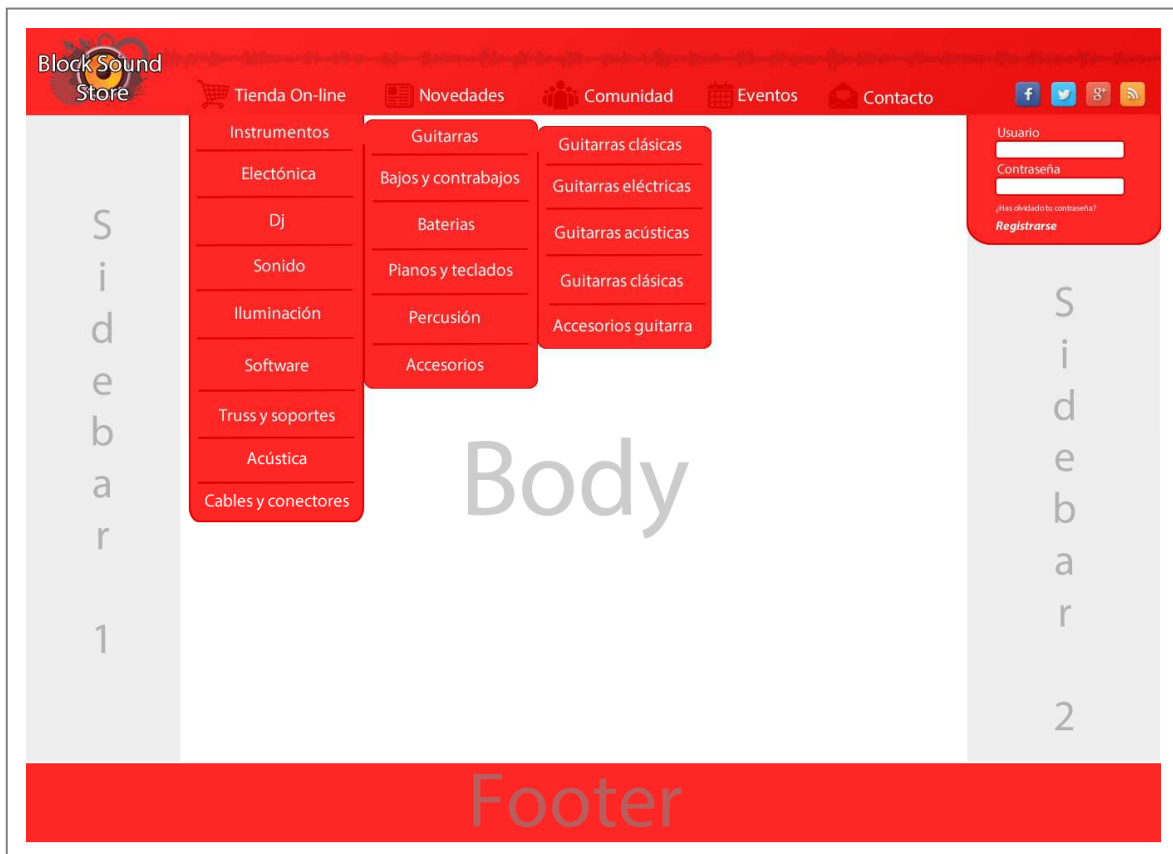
Block Sound Store

Tienda On-line
Novedades
Comunidad
Eventos
Contacto

Instrumentos
Electónica
Dj
Sonido
Iluminación
Software
Truss y soportes
Acústica
Cables y conectores

Guitarras
Bajos y contrabajos
Baterias
Pianos y teclados
Percusión
Accesorios

Guitarras clásicas
Guitarras eléctricas
Guitarras acústicas
Guitarras clásicas
Accesorios guitarra

Usuario
Contraseña
¿Has olvidado tu contraseña?
Registrarse

Sidebar 1

Body

Sidebar 2

Footer